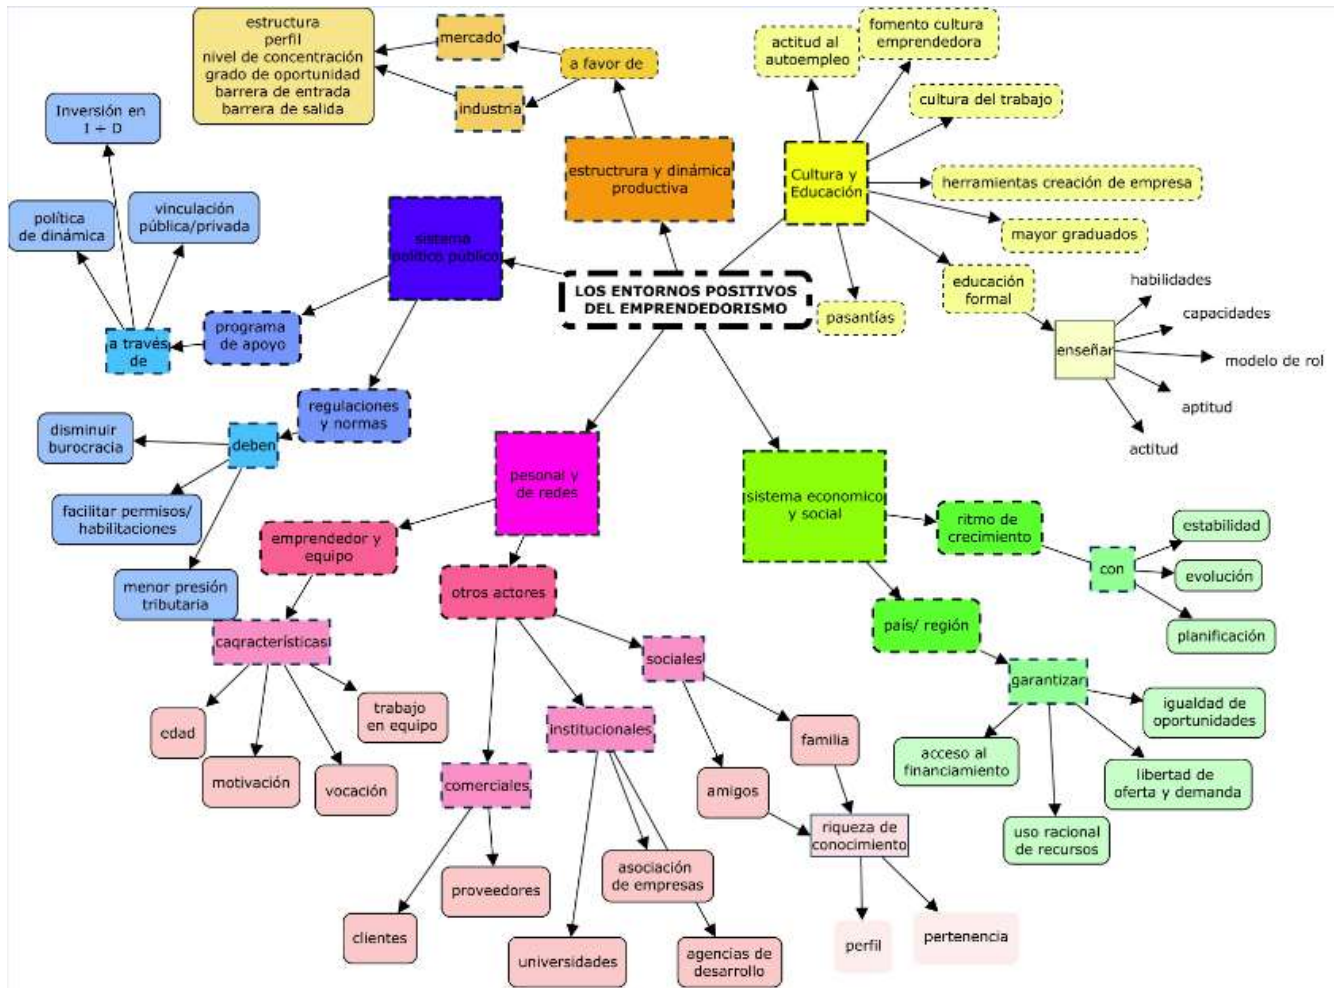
LOS ENTORNOS POSITIVOS DEL EMPRENDEDORISMO

estructura y dinámica productiva
a favor de
mercado
industria
estructura
perfil
nivel de concentración
grado de oportunidad
barrera de entrada
barrera de salida

Cultura y Educación
actitud al autoempleo
fomento cultura emprendedora
cultura del trabajo
herramientas creación de empresa
mayor graduados
educación formal
pasantías
enseñar
habilidades
capacidades
modelo de rol
aptitud
actitud

sistema político público
programa de apoyo
a través de
política de dinámica
Inversión en I + D
vinculación pública/privada
regulaciones y normas
deben
disminuir burocracia
facilitar permisos/ habilitaciones
menor presión tributaria

personal y de redes
emprendedor y equipo
caqracterísticas
edad
motivación
vocación
trabajo en equipo
otros actores
comerciales
clientes
proveedores
institucionales
universidades
asociación de empresas
agencias de desarrollo
sociales
amigos
familia
riqueza de conocimiento
perfil
pertenencia

sistema economico y social
ritmo de crecimiento
con
estabilidad
evolución
planificación
país/ región
garantizar
acceso al financiamiento
uso racional de recursos
libertad de oferta y demanda
igualdad de oportunidades